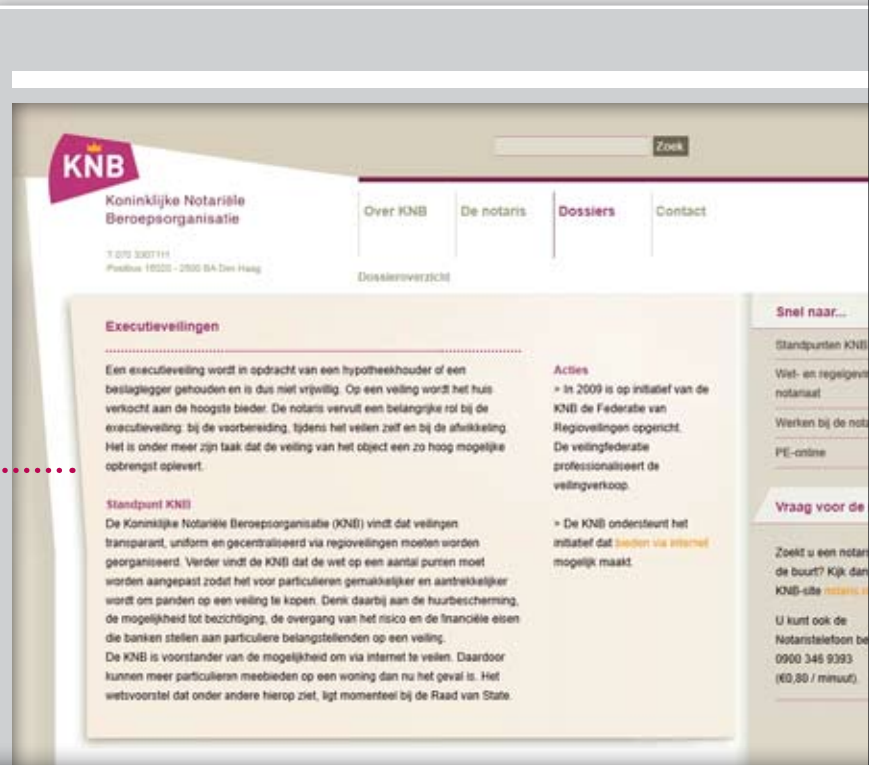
KNB
Koninklijke Notariële Beroepsorganisatie

T 070 3307111
Postbus 16020 - 2500 BA Den Haag

Zoek

Over KNB
De notaris
Dossiers
Contact

Dossieroverzicht

Executieveilingen

Een executieveiling wordt in opdracht van een hypotheekhouder of een beslaglegger gehouden en is dus niet vrijwillig. Op een veiling wordt het huis verkocht aan de hoogste bieder. De notaris vervult een belangrijke rol bij de executieveiling: bij de voorbereiding, tijdens het veilen zelf en bij de afwikkeling. Het is onder meer zijn taak dat de veiling van het object een zo hoog mogelijke opbrengst oplevert.

Standpunt KNB
De Koninklijke Notariële Beroepsorganisatie (KNB) vindt dat veilingen transparant, uniform en gecentraliseerd via regioveilingen moeten worden georganiseerd. Verder vindt de KNB dat de wet op een aantal punten moet worden aangepast zodat het voor particulieren gemakkelijker en aantrekkelijker wordt om panden op een veiling te kopen. Denk daarbij aan de huurbescherming, de mogelijkheid tot bezichtiging, de overgang van het risico en de financiële eisen die banken stellen aan particuliere belangstellenden op een veiling.
De KNB is voorstander van de mogelijkheid om via internet te veilen. Daardoor kunnen meer particulieren meebieden op een woning dan nu het geval is. Het wetsvoorstel dat onder andere hierop ziet, ligt momenteel bij de Raad van State.

Acties
> In 2009 is op initiatief van de KNB de Federatie van Regioveilingen opgericht. De veilingfederatie professionaliseert de veilingverkoop.

> De KNB ondersteunt het initiatief dat bieden via internet mogelijk maakt.

Snel naar...
Standpunten KNB
Wet- en regelgev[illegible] notariaat
Werken bij de nota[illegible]
PE-online

Vraag voor de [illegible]
Zoekt u een notaris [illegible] de buurt? Kijk dan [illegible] KNB-site notaris.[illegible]
U kunt ook de Notaristelefoon be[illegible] 0900 346 9393 (€0,80 / minuut).